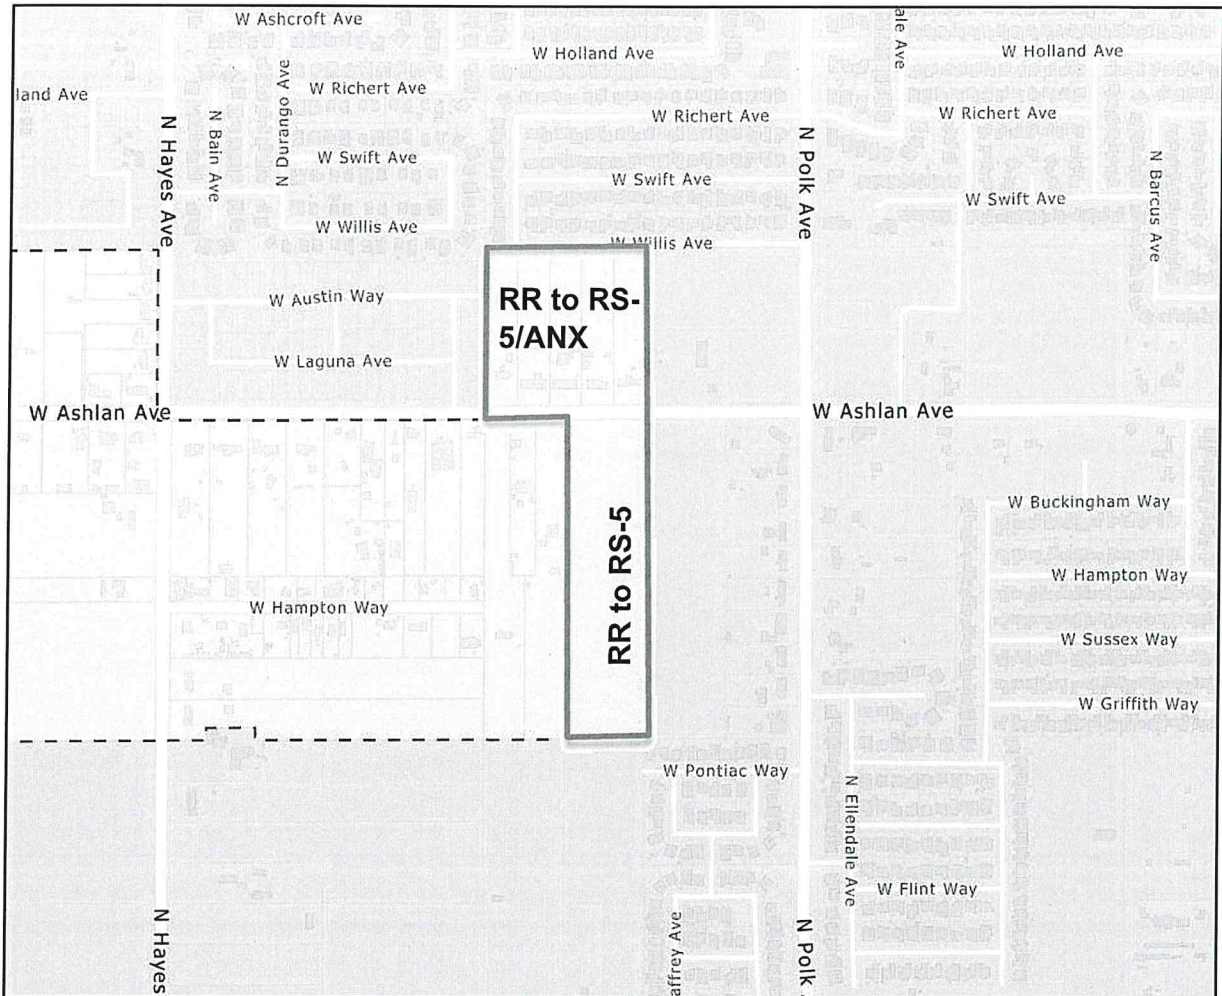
W Ashcroft Ave
W Holland Ave
ale Ave
W Holland Ave
land Ave
W Richert Ave
N Durango Ave
N Bain Ave
N Hayes Ave
W Richert Ave
W Richert Ave
N Polk Ave
W Swift Ave
W Swift Ave
W Swift Ave
N Barcus Ave
W Willis Ave
W Willis Ave
W Austin Way
RR to RS-5/ANX
W Laguna Ave
W Ashlan Ave
W Ashlan Ave
W Buckingham Way
RR to RS-5
W Hampton Way
W Hampton Way
W Sussex Way
W Griffith Way
W Pontiac Way
N Ellendale Ave
W Flint Way
N Hayes
affrey Ave
N Polk